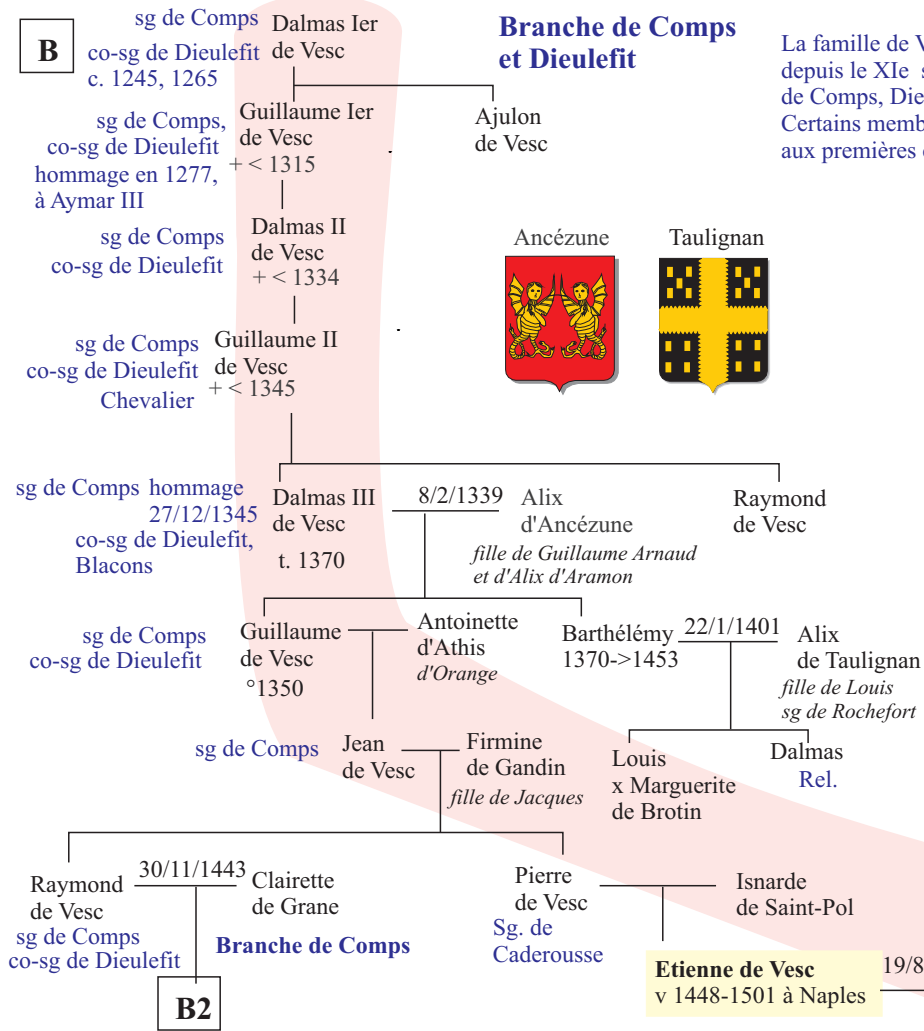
B

sg de Comps
co-sg de Dieulefit
c. 1245, 1265

Dalmas Ier
de Vesc

Branche de Comps
et Dieulefit

La famille de V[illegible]
depuis le XIe s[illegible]
de Comps, Die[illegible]
Certains memb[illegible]
aux premières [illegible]

sg de Comps,
co-sg de Dieulefit
hommage en 1277,
à Aymar III

Guillaume Ier
de Vesc
+ < 1315

Ajulon
de Vesc

sg de Comps
co-sg de Dieulefit

Dalmas II
de Vesc
+ < 1334

Ancézune

Taulignan

sg de Comps
co-sg de Dieulefit
Chevalier

Guillaume II
de Vesc
+ < 1345

sg de Comps hommage
27/12/1345
co-sg de Dieulefit,
Blacons

Dalmas III
de Vesc
t. 1370

8/2/1339

Alix
d'Ancézune
*fille de Guillaume Arnaud et d'Alix d'Aramon*

Raymond
de Vesc

sg de Comps
co-sg de Dieulefit

Guillaume
de Vesc
°1350

Antoinette
d'Athis
*d'Orange*

Barthélémy
1370->1453

22/1/1401

Alix
de Taulignan
*fille de Louis sg de Rochefort*

sg de Comps

Jean
de Vesc

Firmine
de Gandin
*fille de Jacques*

Louis
x Marguerite
de Brotin

Dalmas
Rel.

Raymond
de Vesc
sg de Comps
co-sg de Dieulefit

30/11/1443

Clairette
de Grane

Branche de Comps

Pierre
de Vesc
Sg. de
Caderousse

Isnarde
de Saint-Pol

Etienne de Vesc
v 1448-1501 à Naples

19/8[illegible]

B2